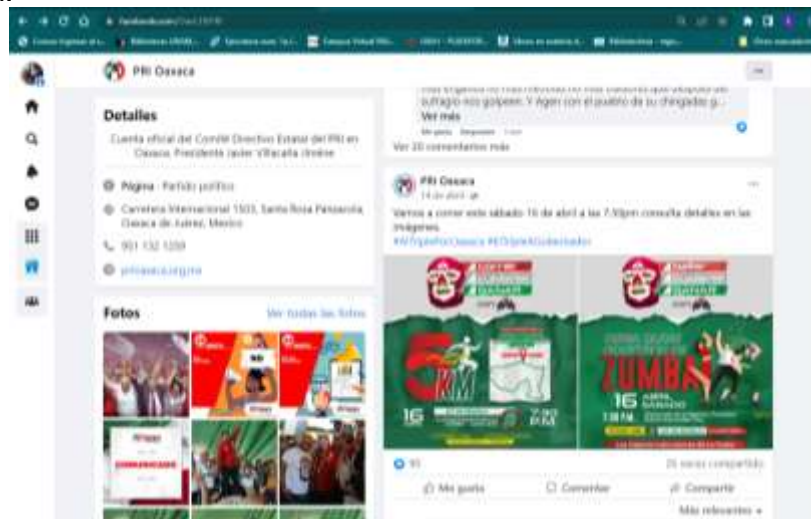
PRI Oaxaca

Detalles

Cuenta oficial del Comité Directivo Estatal del PRI en Oaxaca. Presidente Javier Villacaña Jiménez

Página · Partido político

Carretera Internacional 1503, Santa Rosa Panzacola, Oaxaca de Juárez, Mexico

951 132 1209

prioaxaca.org.mx

Fotos

Ver todas las fotos

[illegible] suffragio nos golpeen. Y Agen con el pueblo de su chingadera g...

Ver más

Me gusta Responder

Ver 20 comentarios más

PRI Oaxaca

14 de abril

Vamos a correr este sábado 16 de abril a las 7:30pm consulta detalles en las imágenes.

#ATrabajarPorOaxaca #ATSjimAlGubernador

5 KM

16

7:30 PM

ZUMBA

16

SÁBADO

95

26 veces compartido

Me gusta

Comentar

Compartir

Más relevantes